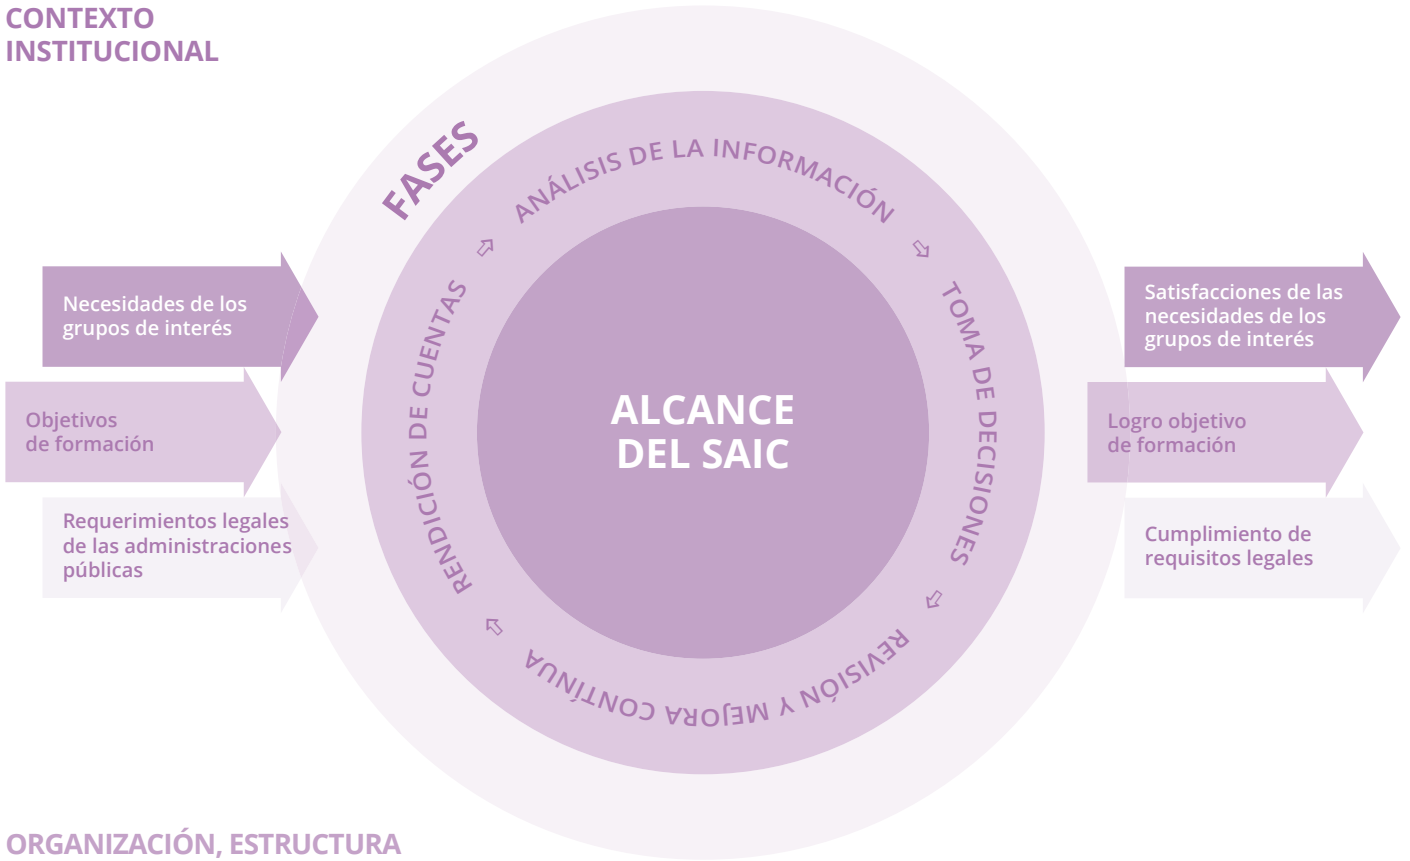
CONTEXTO INSTITUCIONAL

FASES

ANÁLISIS DE LA INFORMACIÓN

TOMA DE DECISIONES

REVISIÓN Y MEJORA CONTINUA

RENDICIÓN DE CUENTAS

ALCANCE DEL SAIC

Necesidades de los grupos de interés

Objetivos de formación

Requerimientos legales de las administraciones públicas

Satisfacciones de las necesidades de los grupos de interés

Logro objetivo de formación

Cumplimiento de requisitos legales

ORGANIZACIÓN, ESTRUCTURA